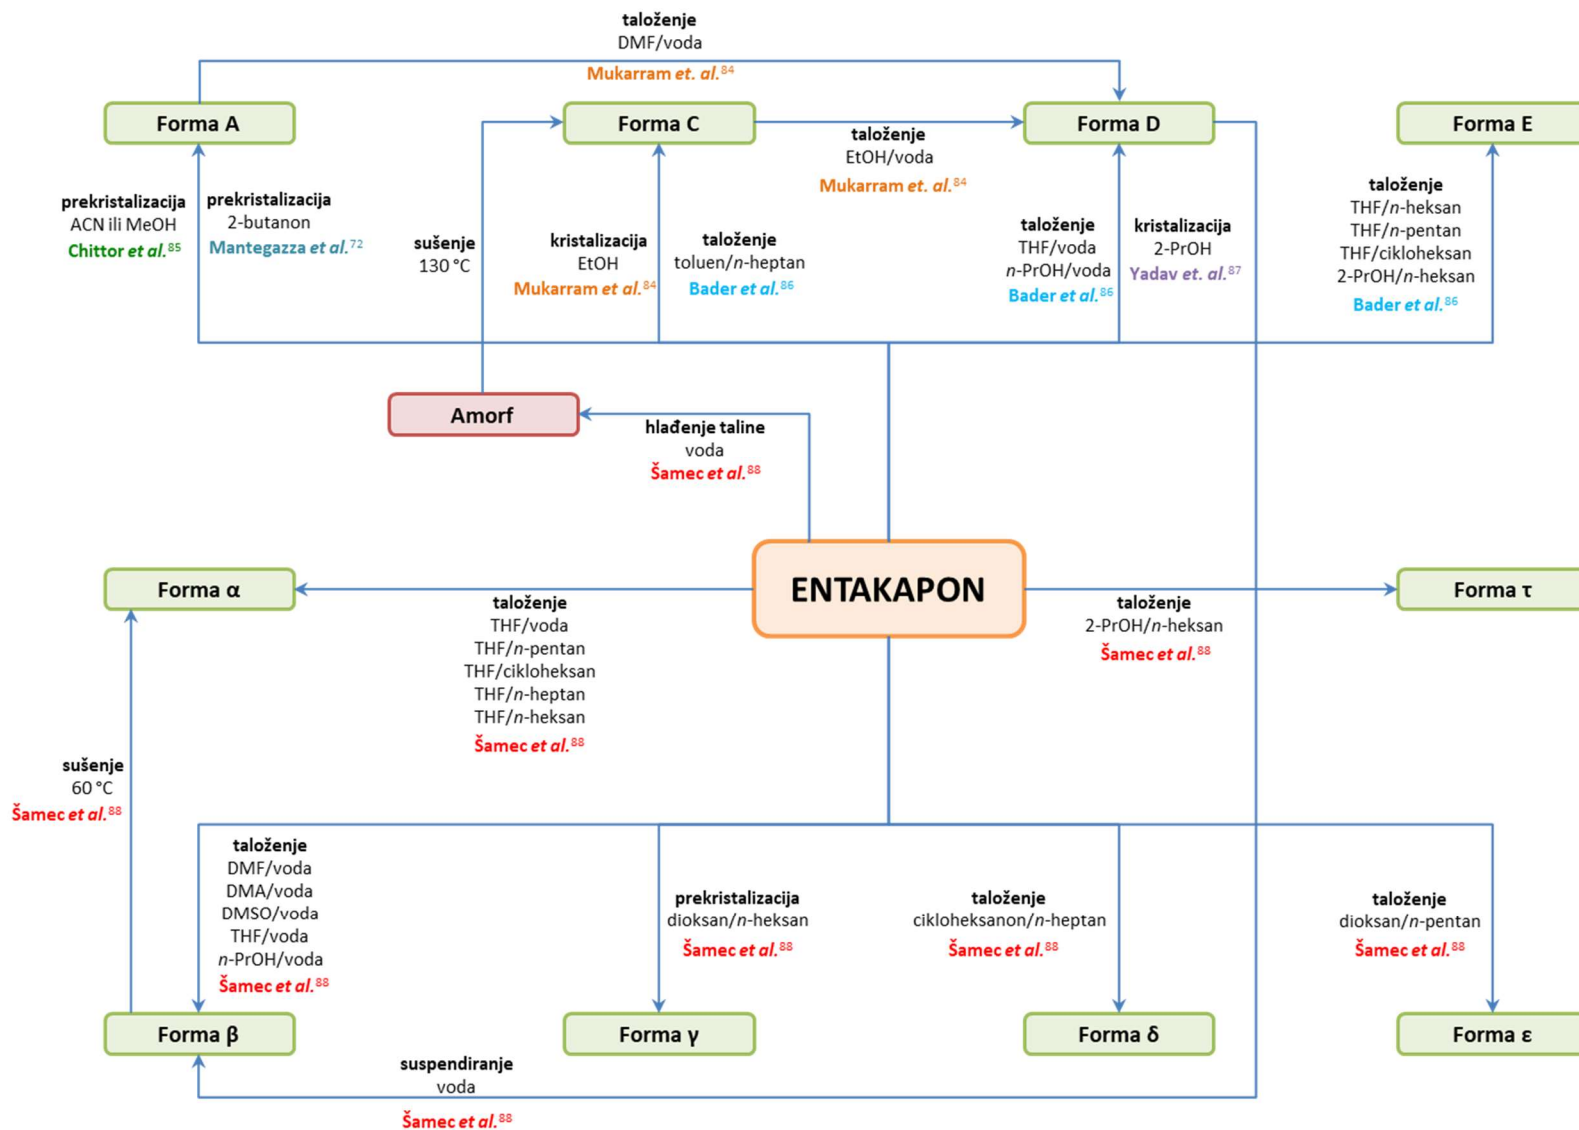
taloženje
DMF/voda
Mukarram et. al.$^{84}$

Forma A

Forma C

taloženje
EtOH/voda
Mukarram et. al.$^{84}$

Forma D

Forma E

prekristalizacija
ACN ili MeOH
Chittor et al.$^{85}$

prekristalizacija
2-butanon
Mantegazza et al.$^{72}$

sušenje
130 °C

kristalizacija
EtOH
Mukarram et al.$^{84}$

taloženje
toluen/n-heptan
Bader et al.$^{86}$

taloženje
THF/voda
n-PrOH/voda
Bader et al.$^{86}$

kristalizacija
2-PrOH
Yadav et. al.$^{87}$

taloženje
THF/n-heksan
THF/n-pentan
THF/cikloheksan
2-PrOH/n-heksan
Bader et al.$^{86}$

Amorf

hlađenje taline
voda
Šamec et al.$^{88}$

Forma α

ENTAKAPON

Forma τ

taloženje
THF/voda
THF/n-pentan
THF/cikloheksan
THF/n-heptan
THF/n-heksan
Šamec et al.$^{88}$

taloženje
2-PrOH/n-heksan
Šamec et al.$^{88}$

sušenje
60 °C
Šamec et al.$^{88}$

taloženje
DMF/voda
DMA/voda
DMSO/voda
THF/voda
n-PrOH/voda
Šamec et al.$^{88}$

prekristalizacija
dioksan/n-heksan
Šamec et al.$^{88}$

taloženje
cikloheksanon/n-heptan
Šamec et al.$^{88}$

taloženje
dioksan/n-pentan
Šamec et al.$^{88}$

Forma β

Forma γ

Forma δ

Forma ε

suspendiranje
voda
Šamec et al.$^{88}$